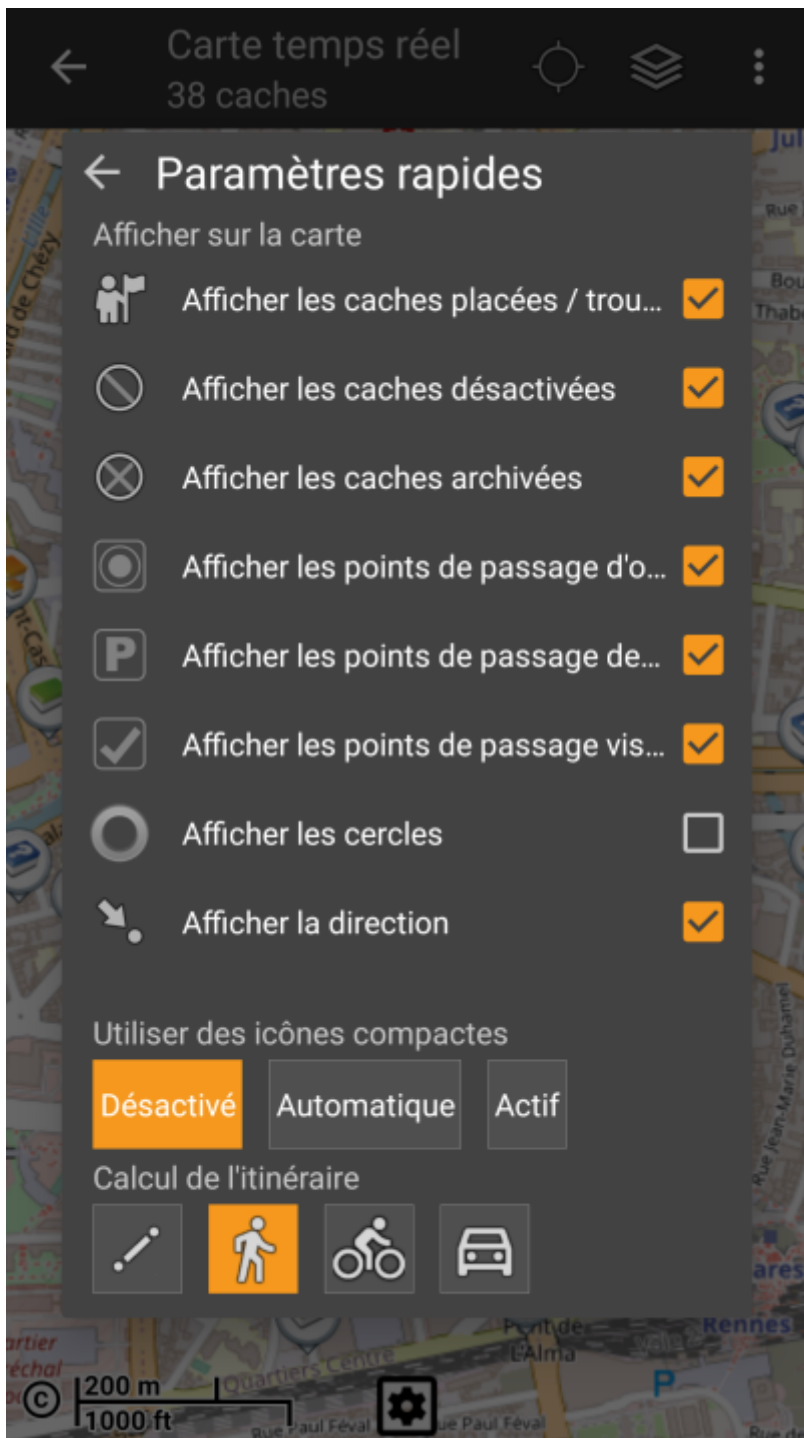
Carte temps réel
38 caches

Paramètres rapides

Afficher sur la carte

Afficher les caches placées / trou...

Afficher les caches désactivées

Afficher les caches archivées

Afficher les points de passage d'o...

Afficher les points de passage de...

Afficher les points de passage vis...

Afficher les cercles

Afficher la direction

Utiliser des icônes compactes

Désactivé Automatique Actif

Calcul de l'itinéraire

200 m
1000 ft